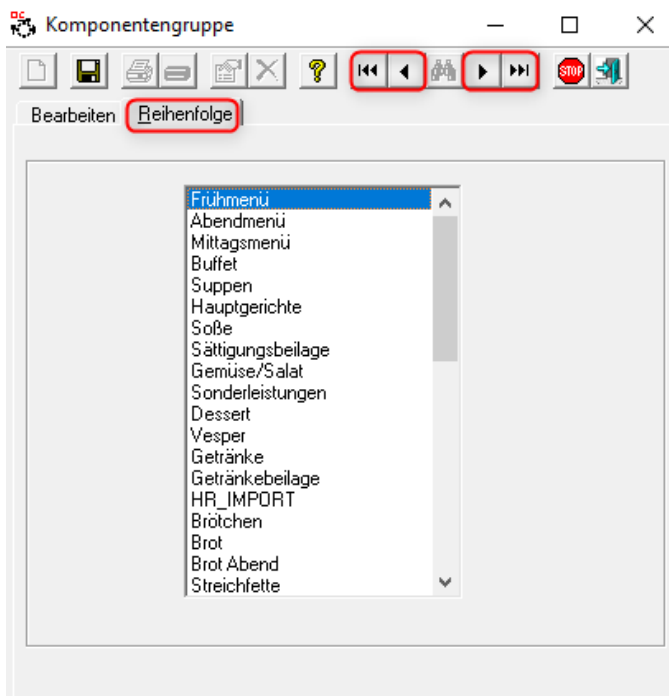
Komponentengruppe

STOP

Bearbeiten
Reihenfolge

Frühmenü
Abendmenü
Mittagsmenü
Buffet
Suppen
Hauptgerichte
Soße
Sättigungsbeilage
Gemüse/Salat
Sonderleistungen
Dessert
Vesper
Getränke
Getränkebeilage
HR_IMPORT
Brötchen
Brot
Brot Abend
Streichfette